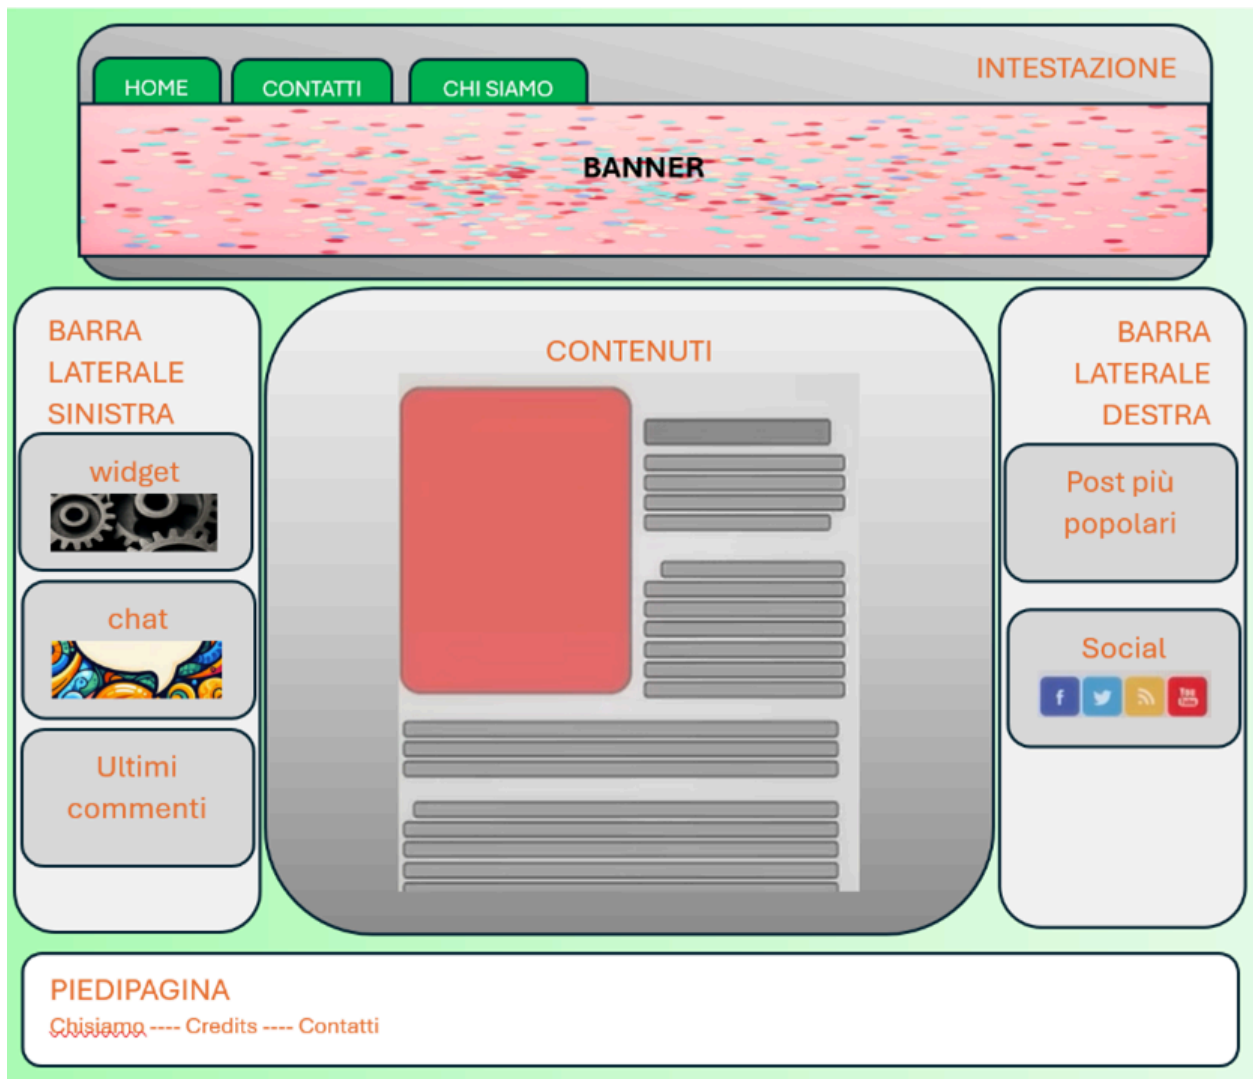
HOME CONTATTI CHI SIAMO

INTESTAZIONE

BANNER

BARRA LATERALE SINISTRA

widget

chat

Ultimi commenti

CONTENUTI

BARRA LATERALE DESTRA

Post più popolari

Social

f

You Tube

PIEDIPAGINA

Chisiamo ---- Credits ---- Contatti